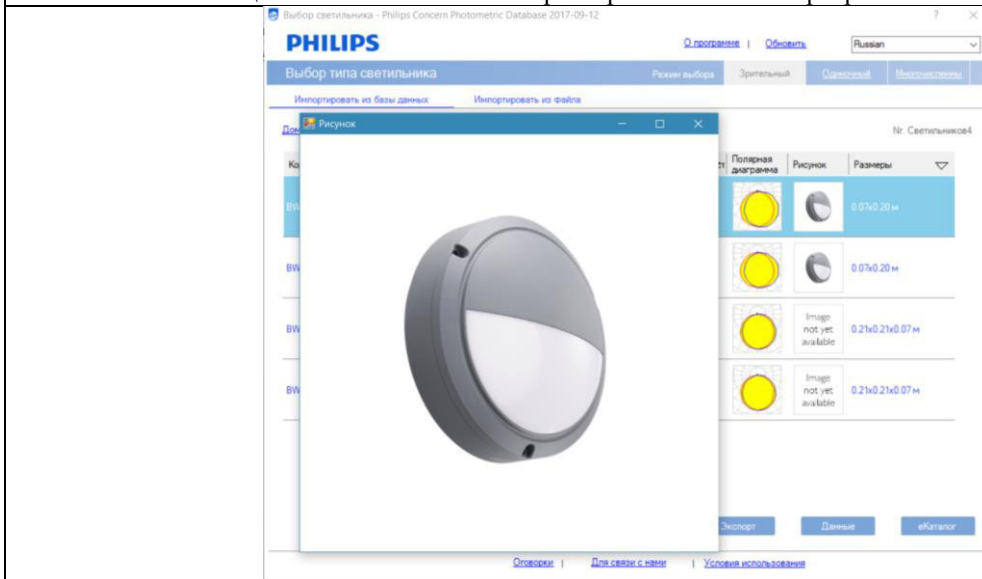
Выбор светильника - Philips Concern Photometric Database 2017-09-12

? ×

PHILIPS

О программе | Обновить

Russian

Выбор типа светильника

Режим выбора

Зрительный

Одиночный

Многочисленны

Импортировать из базы данных

Импортировать из файла

Дом

Nr. Светильников4

Рисунок

Ко

Полярная диаграмма

Рисунок

Размеры

BW

0.07x0.20 м

BW

0.07x0.20 м

BW

Image not yet available

0.21x0.21x0.07 м

BW

Image not yet available

0.21x0.21x0.07 м

Экспорт

Данные

eКаталог

Оговорки | Для связи с нами | Условия использования